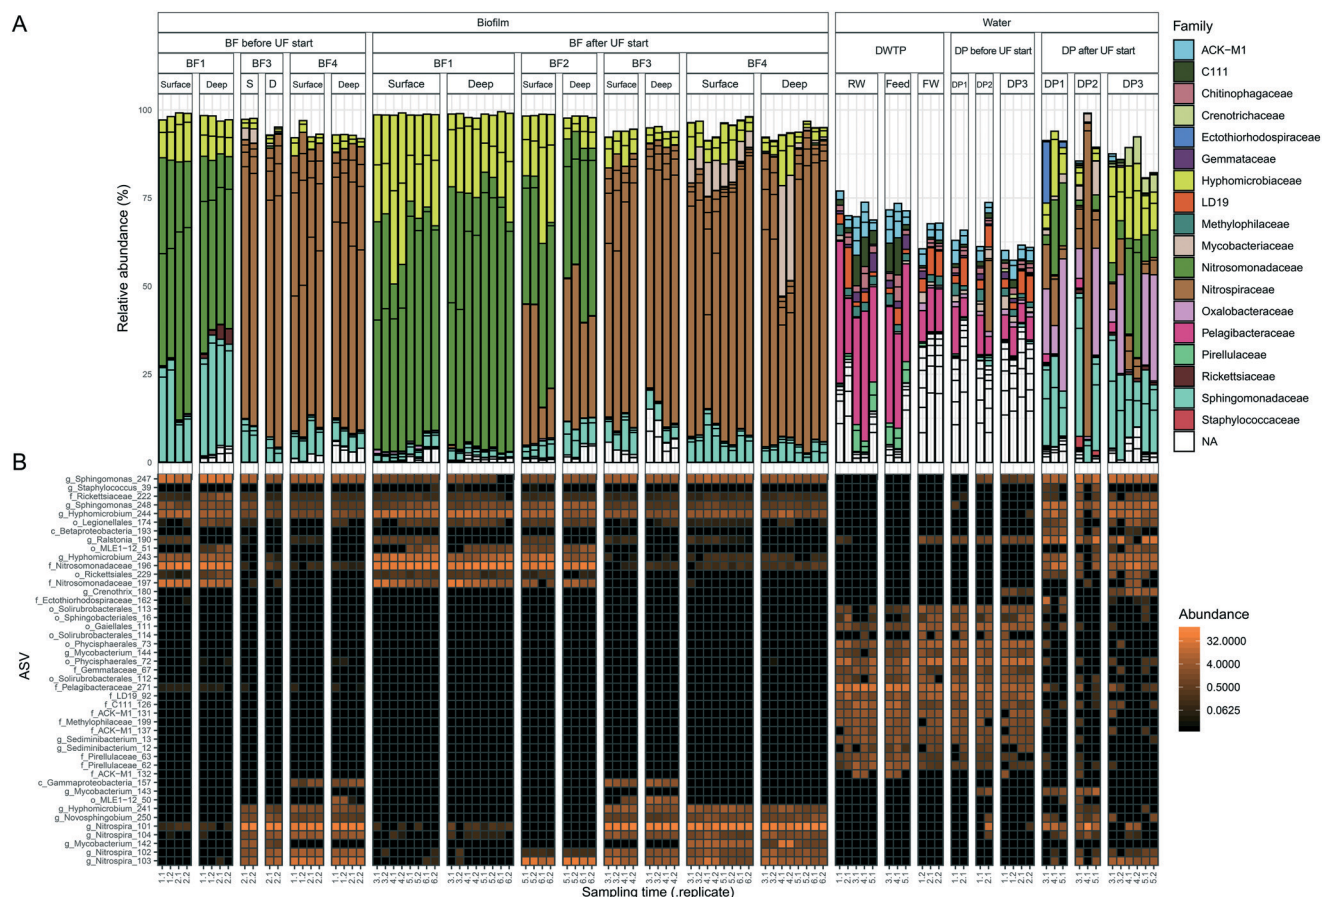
A

Biofilm

Water

BF before UF start

BF after UF start

DWTP

DP before UF start

DP after UF start

BF1 BF3 BF4 BF1 BF2 BF3 BF4 RW Feed FW DP1 DP2 DP3 DP1 DP2 DP3

Surface Deep S D Surface Deep Surface Deep Surface Deep Surface Deep Surface Deep

Relative abundance (%)

100
75
50
25
0

Family
ACK−M1
C111
Chitinophagaceae
Crenotrichaceae
Ectothiorhodospiraceae
Gemmataceae
Hyphomicrobiaceae
LD19
Methylophilaceae
Mycobacteriaceae
Nitrosomonadaceae
Nitrospiraceae
Oxalobacteraceae
Pelagibacteraceae
Pirellulaceae
Rickettsiaceae
Sphingomonadaceae
Staphylococcaceae
NA

B

ASV

g_Sphingomonas_247
g_Staphylococcus_39
f_Rickettsiaceae_222
g_Sphingomonas_248
g_Hyphomicrobium_244
o_Legionellales_174
c_Betaproteobacteria_193
g_Ralstonia_190
o_MLE1−12_51
g_Hyphomicrobium_243
f_Nitrosomonadaceae_196
o_Rickettsiales_229
f_Nitrosomonadaceae_197
g_Crenothrix_180
f_Ectothiorhodospiraceae_162
o_Solirubrobacterales_113
o_Sphingobacteriales_16
o_Gaiellales_111
o_Solirubrobacterales_114
o_Phycisphaerales_73
g_Mycobacterium_144
o_Phycisphaerales_72
f_Gemmataceae_67
o_Solirubrobacterales_112
f_Pelagibacteraceae_271
f_LD19_92
f_C111_126
f_ACK−M1_131
f_Methylophilaceae_199
f_ACK−M1_137
g_Sediminibacterium_13
g_Sediminibacterium_12
f_Pirellulaceae_63
f_Pirellulaceae_62
f_ACK−M1_132
c_Gammaproteobacteria_157
g_Mycobacterium_143
o_MLE1−12_50
g_Hyphomicrobium_241
g_Novosphingobium_250
g_Nitrospira_101
g_Nitrospira_104
g_Mycobacterium_142
g_Nitrospira_102
g_Nitrospira_103

Abundance
32.0000
4.0000
0.5000
0.0625

1.1 1.2 2.1 2.2 1.1 1.2 2.1 2.2 2.1 2.2 2.1 2.2 1.1 1.2 2.1 2.2 1.1 1.2 2.1 2.2 3.1 3.2 4.1 4.2 5.1 5.2 6.1 6.2 3.1 3.2 4.1 4.2 5.1 5.2 6.1 6.2 5.1 5.2 6.1 6.2 5.1 5.2 6.1 6.2 3.1 3.2 4.1 4.2 3.1 3.2 4.1 4.2 3.1 3.2 4.1 4.2 5.1 5.2 6.1 6.2 3.1 3.2 4.1 4.2 5.1 5.2 6.1 6.2 1.1 2.1 3.1 4.1 5.1 1.1 2.1 3.1 4.1 5.1 1.2 2.1 2.2 2.1 2.1 1.1 1.2 2.1 2.2 3.1 4.1 5.1 3.1 4.1 3.1 3.2 4.1 4.2 5.1 5.2

Sampling time (.replicate)